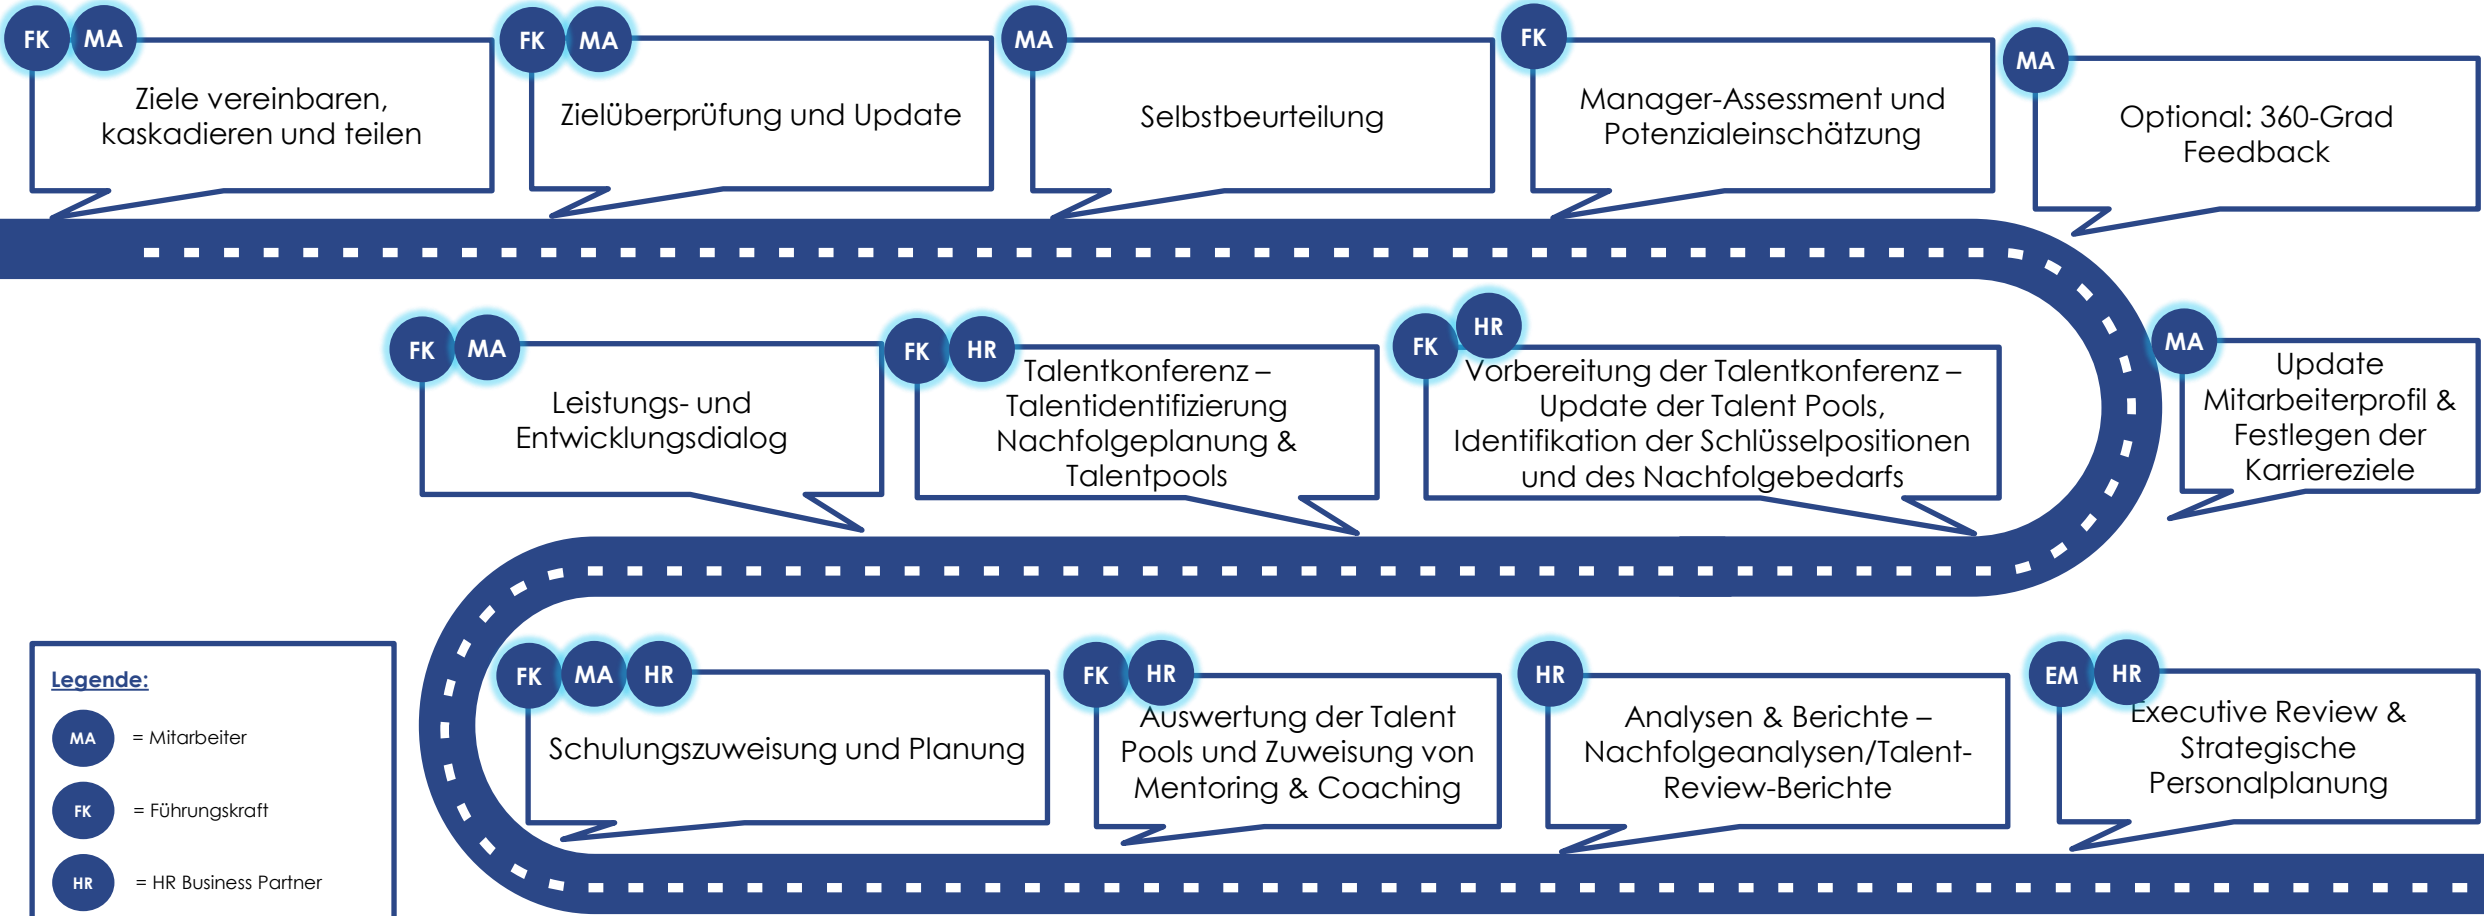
FK MA
Ziele vereinbaren, kaskadieren und teilen

FK MA
Zielüberprüfung und Update

MA
Selbstbeurteilung

FK
Manager-Assessment und Potenzialeinschätzung

MA
Optional: 360-Grad Feedback

FK MA
Leistungs- und Entwicklungsdialog

FK HR
Talentkonferenz – Talentidentifizierung Nachfolgeplanung & Talentpools

FK HR
Vorbereitung der Talentkonferenz – Update der Talent Pools, Identifikation der Schlüsselpositionen und des Nachfolgebedarfs

MA
Update Mitarbeiterprofil & Festlegen der Karriereziele

FK MA HR
Schulungszuweisung und Planung

FK HR
Auswertung der Talent Pools und Zuweisung von Mentoring & Coaching

HR
Analysen & Berichte – Nachfolgeanalysen/Talent-Review-Berichte

EM HR
Executive Review & Strategische Personalplanung

Legende:
MA = Mitarbeiter
FK = Führungskraft
HR = HR Business Partner